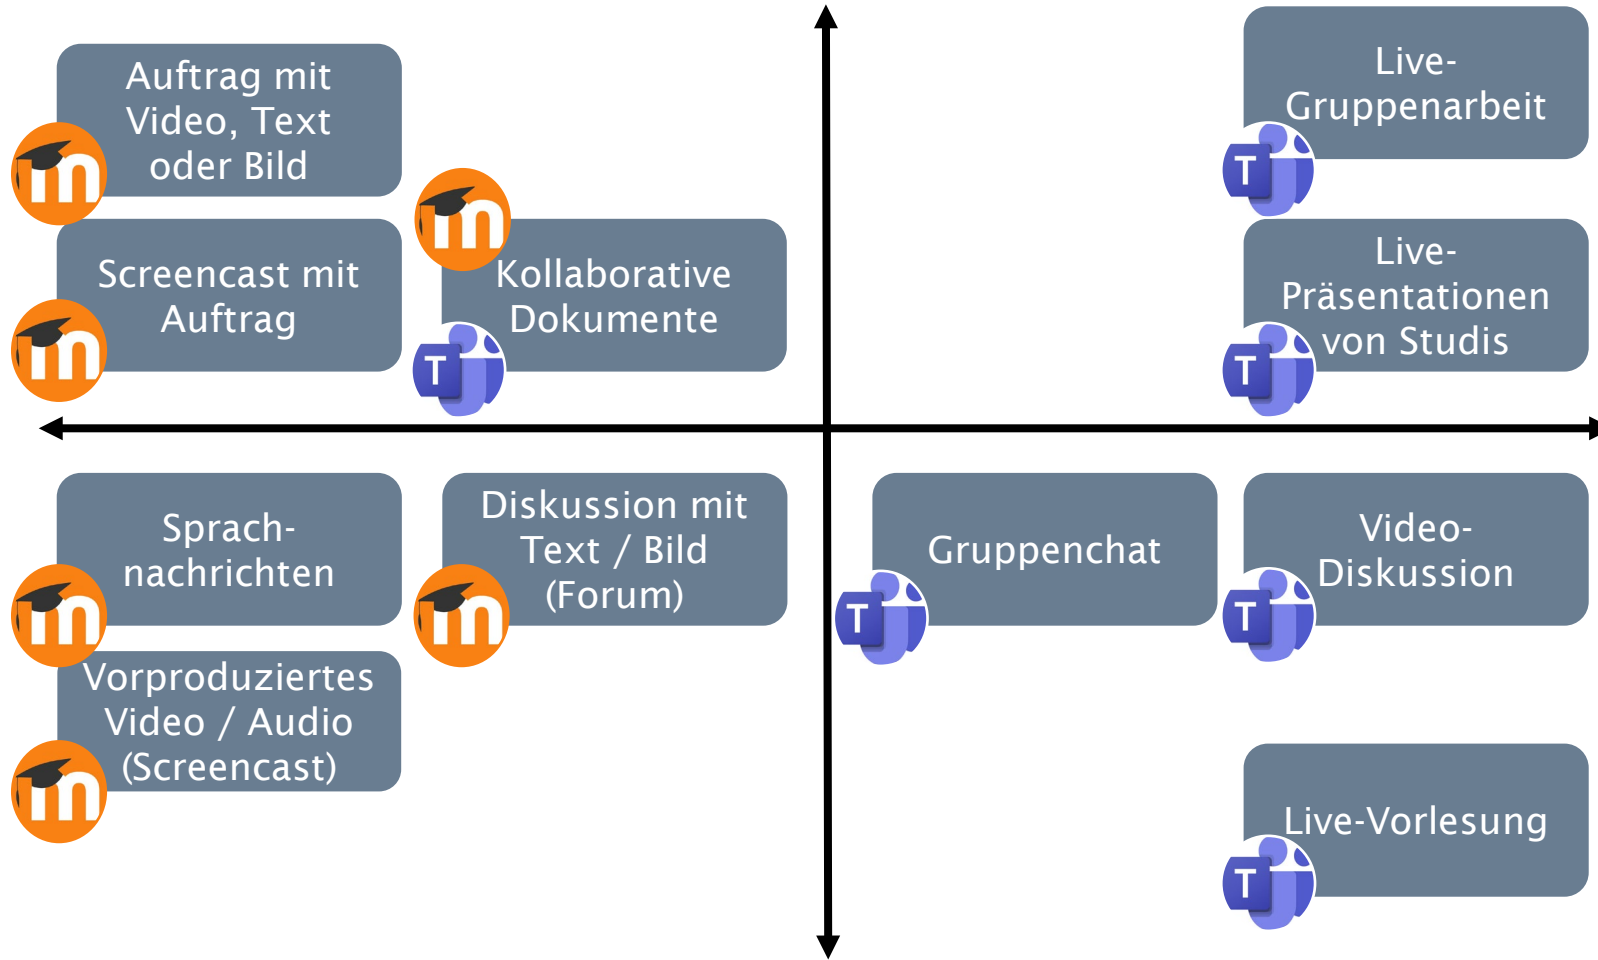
Auftrag mit Video, Text oder Bild

Screencast mit Auftrag

Kollaborative Dokumente

Live-Gruppenarbeit

Live-Präsentationen von Studis

Sprachnachrichten

Diskussion mit Text / Bild (Forum)

Gruppenchat

Video-Diskussion

Vorproduziertes Video / Audio (Screencast)

Live-Vorlesung